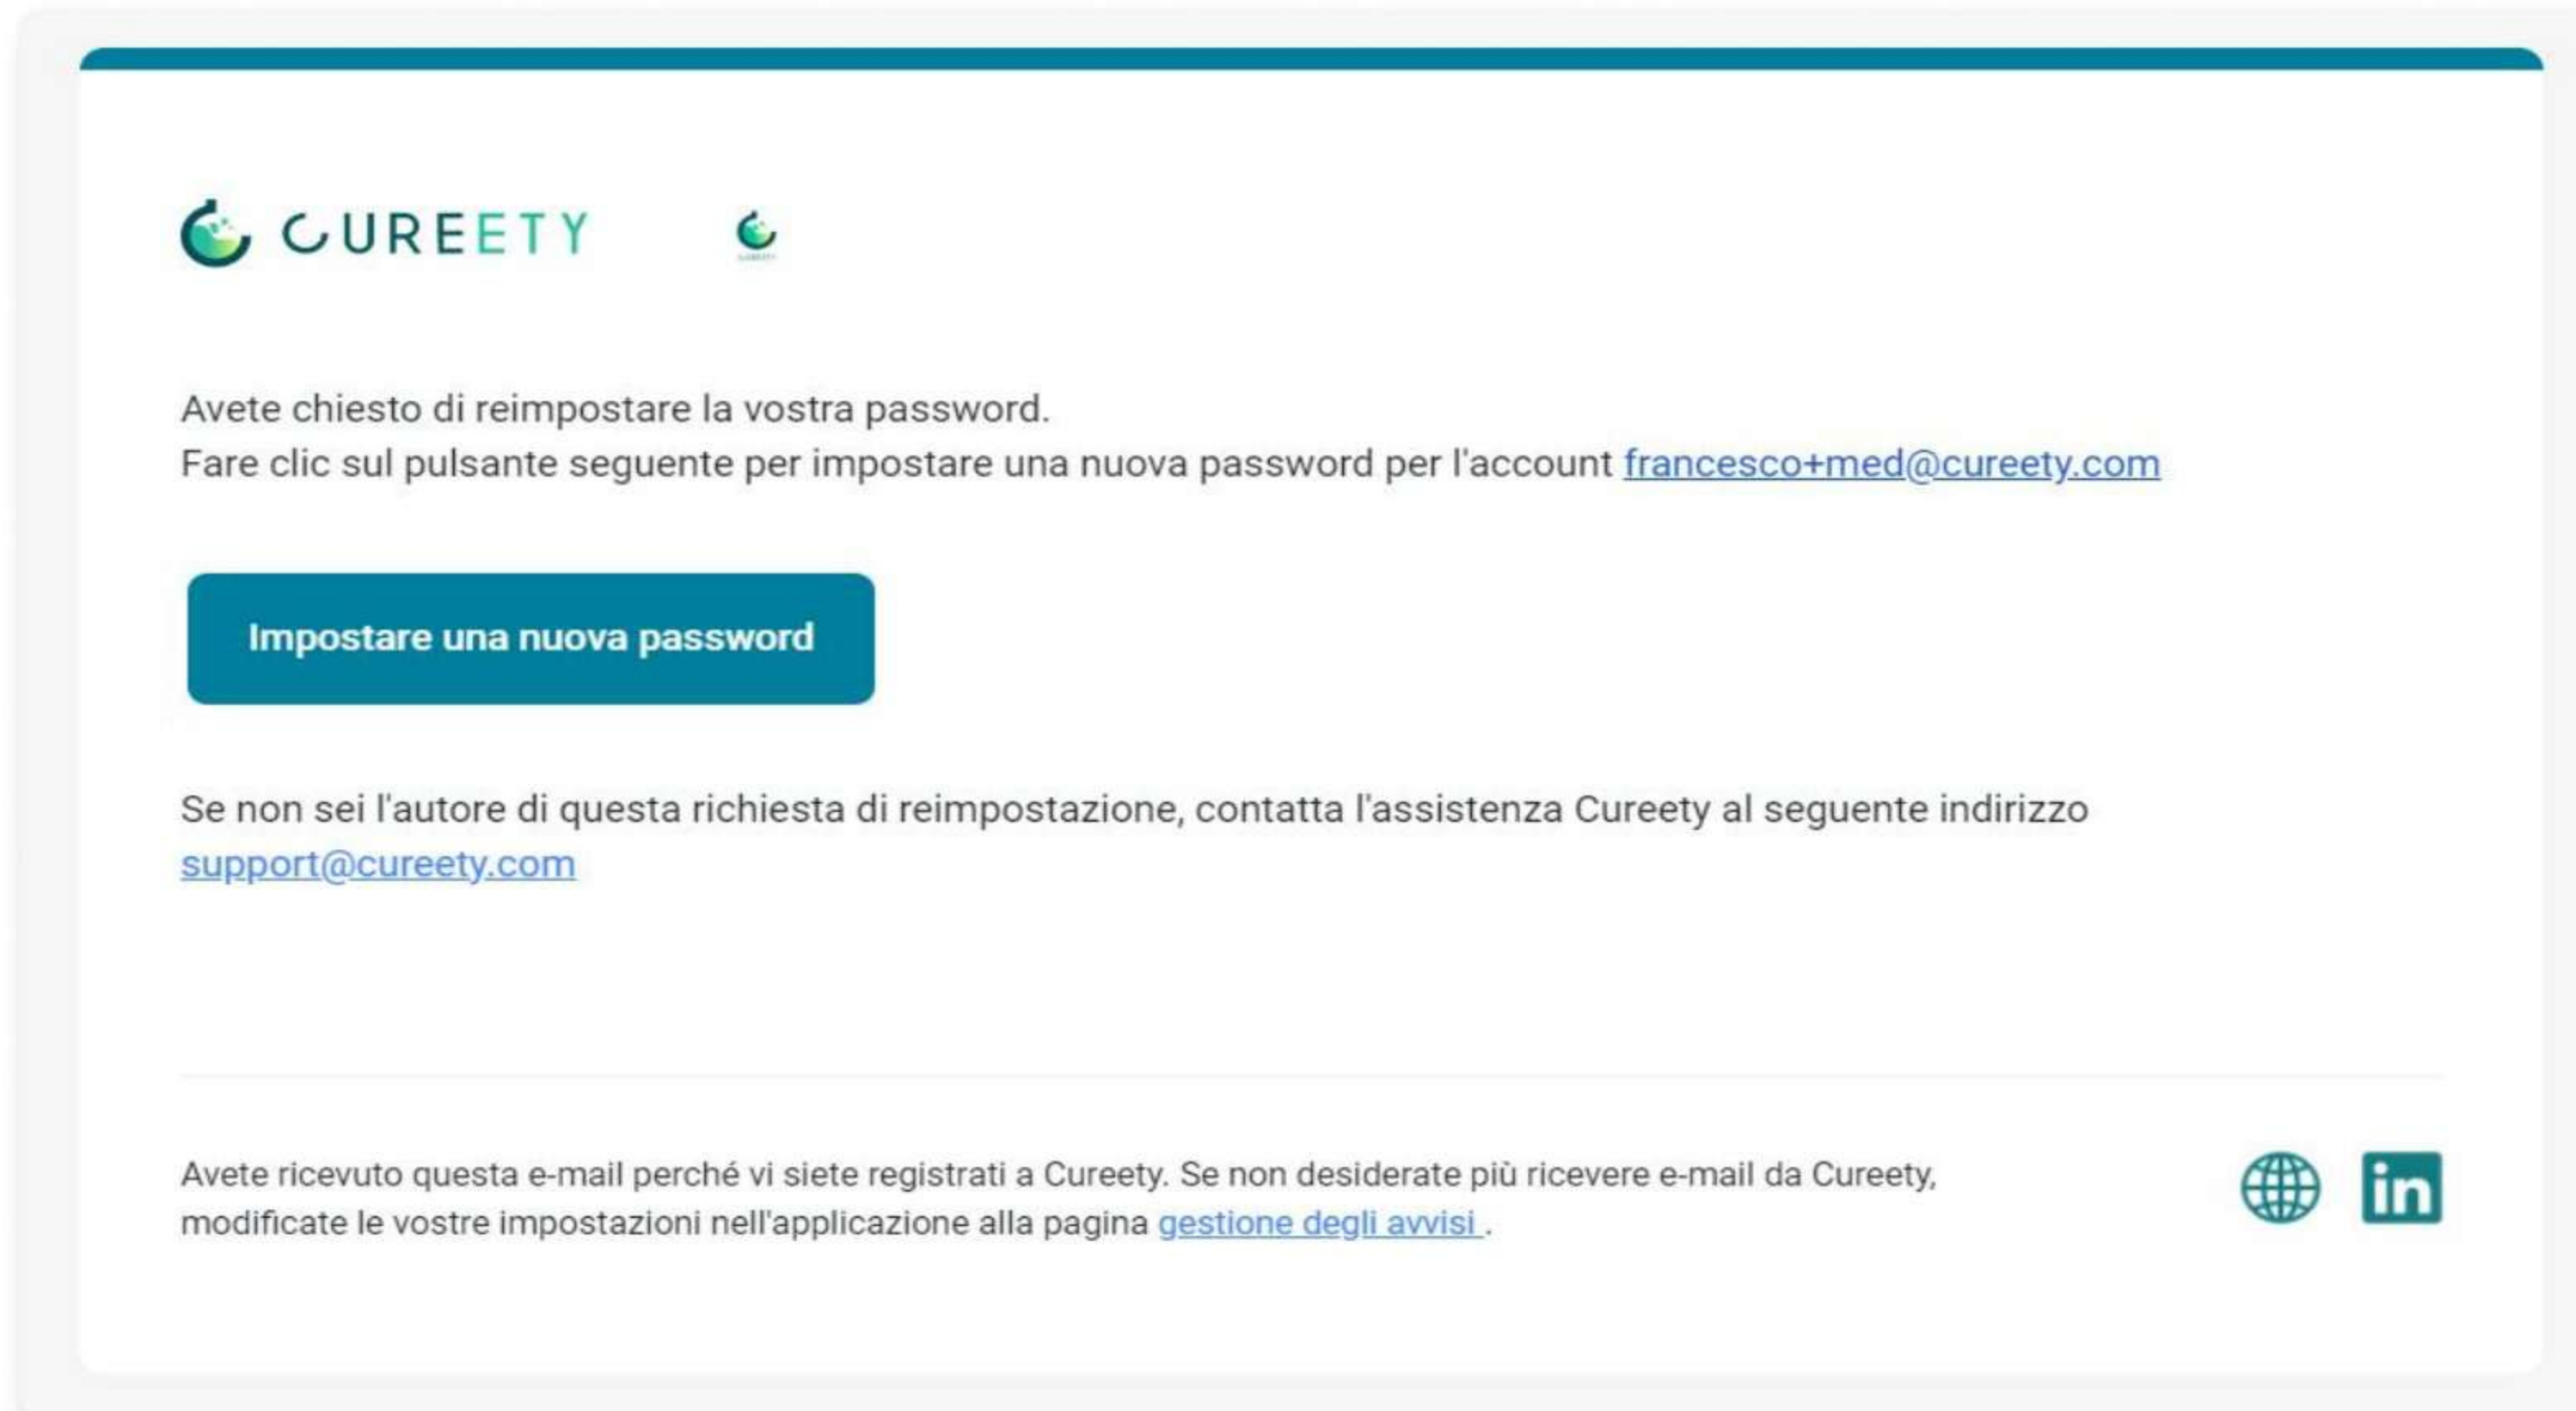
CUREETY

Avete chiesto di reimpostare la vostra password.
Fare clic sul pulsante seguente per impostare una nuova password per l'account francesco+med@cureety.com

Impostare una nuova password

Se non sei l'autore di questa richiesta di reimpostazione, contatta l'assistenza Cureety al seguente indirizzo support@cureety.com

Avete ricevuto questa e-mail perché vi siete registrati a Cureety. Se non desiderate più ricevere e-mail da Cureety, modificate le vostre impostazioni nell'applicazione alla pagina gestione degli avvisi .

in